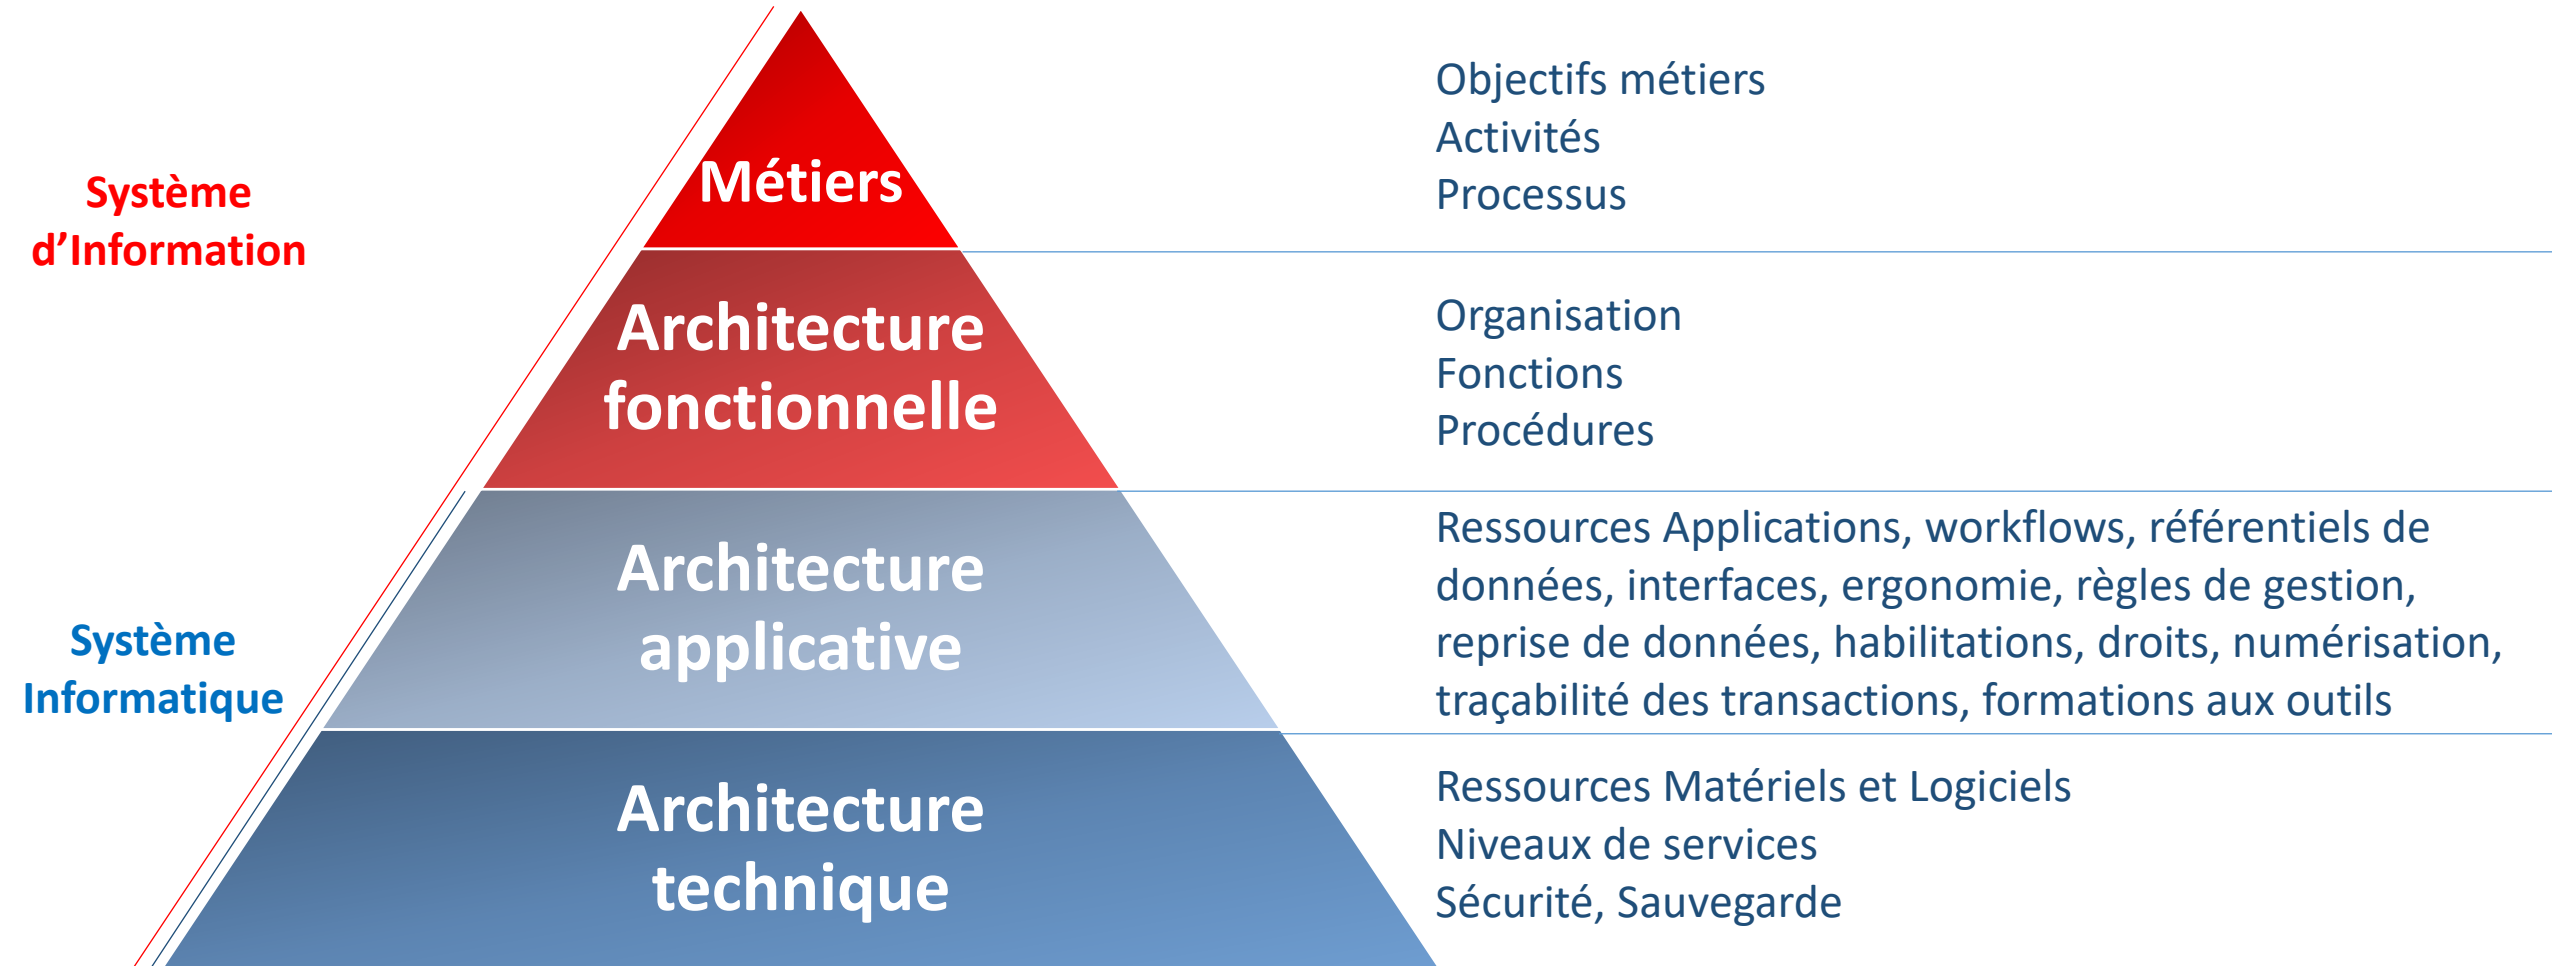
Système d’Information

Système Informatique

Métiers

Architecture fonctionnelle

Architecture applicative

Architecture technique

Objectifs métiers
Activités
Processus

Organisation
Fonctions
Procédures

Ressources Applications, workflows, référentiels de données, interfaces, ergonomie, règles de gestion, reprise de données, habilitations, droits, numérisation, traçabilité des transactions, formations aux outils

Ressources Matériels et Logiciels
Niveaux de services
Sécurité, Sauvegarde